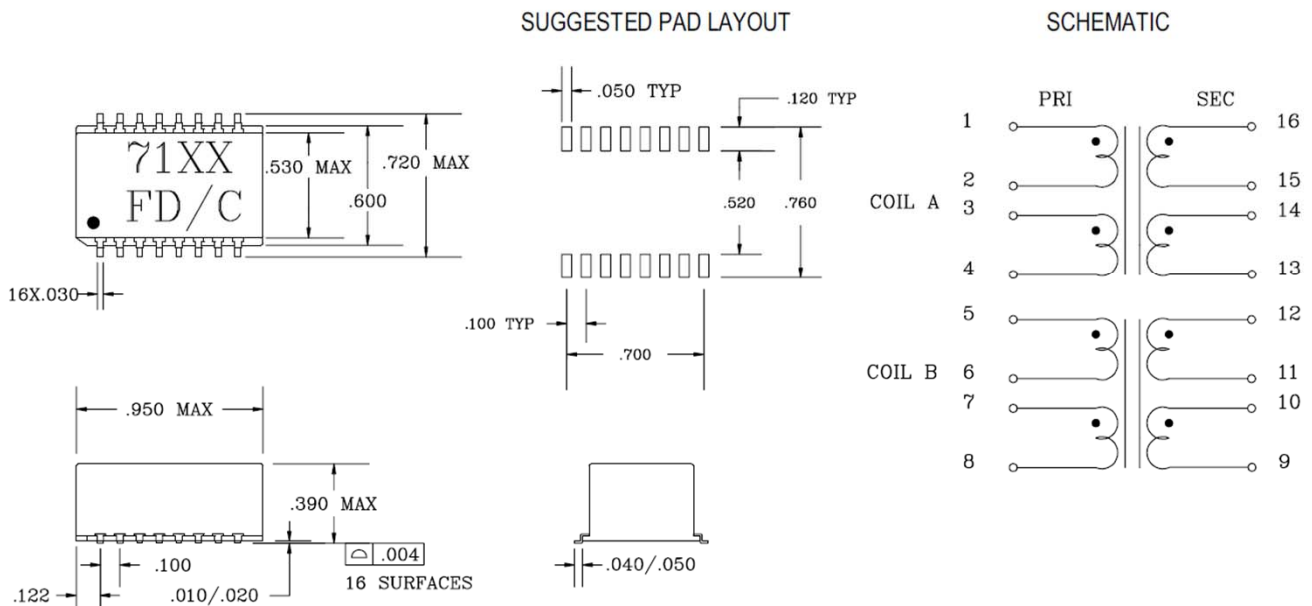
SUGGESTED PAD LAYOUT

SCHEMATIC

71XX
FD/C

.530 MAX
.600
.720 MAX

16X.030

.050 TYP
.120 TYP
.520
.760
.100 TYP
.700

PRI
SEC
1
2
3
4
5
6
7
8
16
15
14
13
12
11
10
9
COIL A
COIL B

.950 MAX
.390 MAX
.100
.122
.010/.020
⌓ .004
16 SURFACES

.040/.050